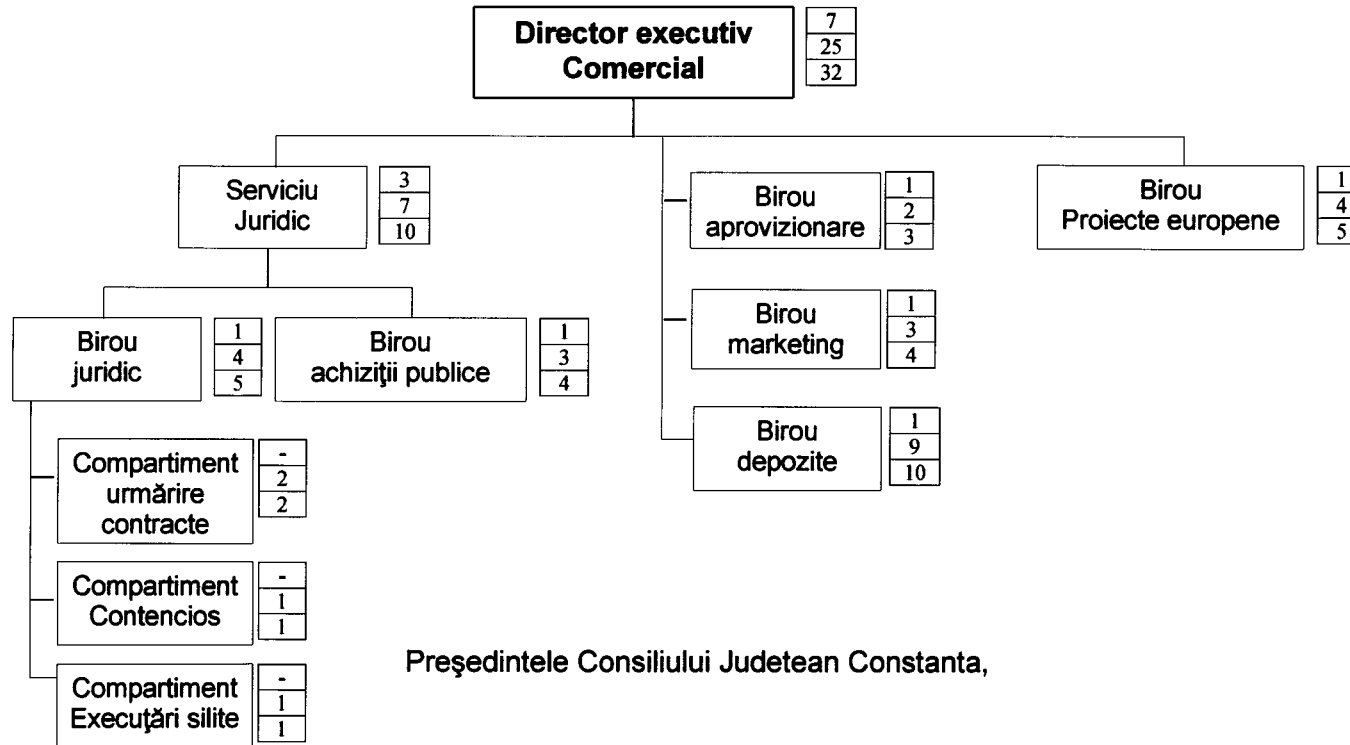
Director executiv Comercial

| 7 |
|---|
| 25 |
| 32 |

Serviciu Juridic

| 3 |
|---|
| 7 |
| 10 |

Birou juridic

| 1 |
|---|
| 4 |
| 5 |

Birou achiziţii publice

| 1 |
|---|
| 3 |
| 4 |

Compartiment urmărire contracte

| - |
|---|
| 2 |
| 2 |

Compartiment Contencios

| - |
|---|
| 1 |
| 1 |

Compartiment Executări silite

| - |
|---|
| 1 |
| 1 |

Birou aprovizionare

| 1 |
|---|
| 2 |
| 3 |

Birou marketing

| 1 |
|---|
| 3 |
| 4 |

Birou depozite

| 1 |
|---|
| 9 |
| 10 |

Birou Proiecte europene

| 1 |
|---|
| 4 |
| 5 |

Preşedintele Consiliului Judetean Constanta,